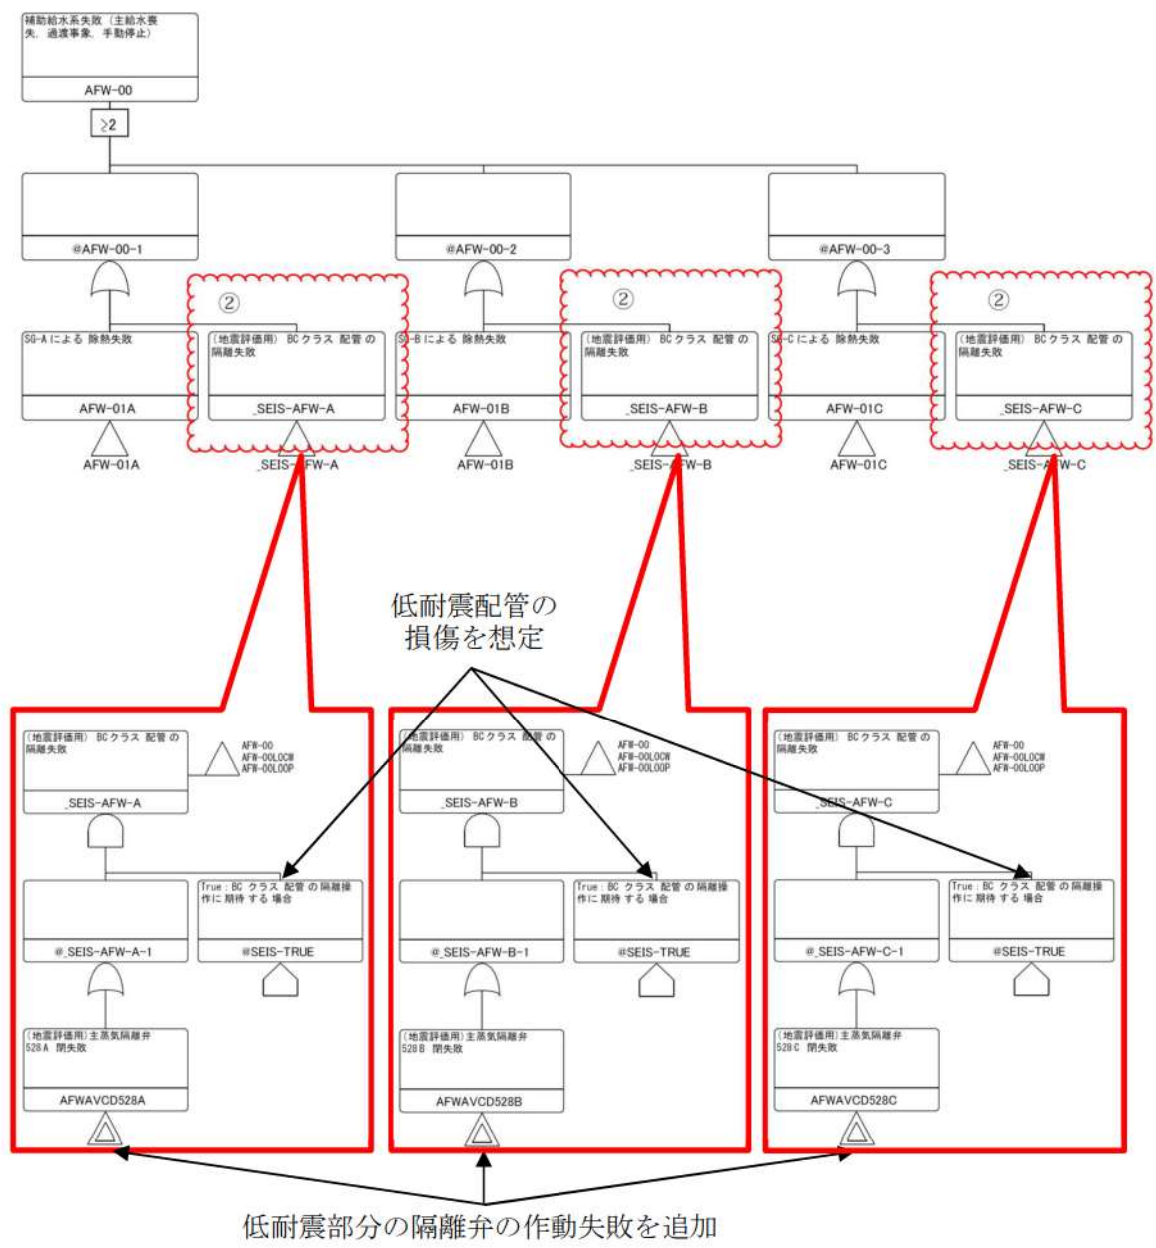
補助給水系失敗（主給水喪失、過渡事象、手動停止）

AFW-00

≥2

@AFW-00-1

@AFW-00-2

@AFW-00-3

②

②

②

SG-Aによる 除熱失敗

AFW-01A

AFW-01A

（地震評価用） BCクラス 配管の隔離失敗

_SEIS-AFW-A

_SEIS-AFW-A

SG-Bによる 除熱失敗

AFW-01B

AFW-01B

（地震評価用） BCクラス 配管の隔離失敗

_SEIS-AFW-B

_SEIS-AFW-B

SG-Cによる 除熱失敗

AFW-01C

AFW-01C

（地震評価用） BCクラス 配管の隔離失敗

_SEIS-AFW-C

_SEIS-AFW-C

低耐震配管の損傷を想定

（地震評価用） BCクラス 配管の隔離失敗

_SEIS-AFW-A

AFW-00
AFW-00LOCW
AFW-00LOOP

@_SEIS-AFW-A-1

True：BC クラス 配管の隔離操作に期待する場合

@SEIS-TRUE

（地震評価用）主蒸気隔離弁528A 閉失敗

AFWAVCD528A

（地震評価用） BCクラス 配管の隔離失敗

_SEIS-AFW-B

AFW-00
AFW-00LOCW
AFW-00LOOP

@_SEIS-AFW-B-1

True：BC クラス 配管の隔離操作に期待する場合

@SEIS-TRUE

（地震評価用）主蒸気隔離弁528B 閉失敗

AFWAVCD528B

（地震評価用） BCクラス 配管の隔離失敗

_SEIS-AFW-C

AFW-00
AFW-00LOCW
AFW-00LOOP

@_SEIS-AFW-C-1

True：BC クラス 配管の隔離操作に期待する場合

@SEIS-TRUE

（地震評価用）主蒸気隔離弁528C 閉失敗

AFWAVCD528C

低耐震部分の隔離弁の作動失敗を追加